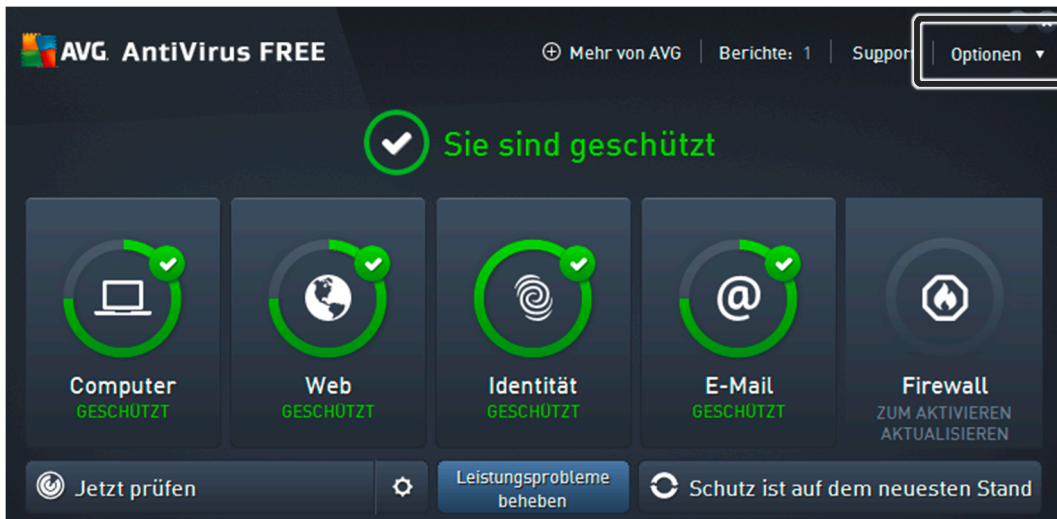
AVG. AntiVirus FREE

⊕ Mehr von AVG | Berichte: 1 | Support | Optionen ▾

Sie sind geschützt

Computer
GESCHÜTZT

Web
GESCHÜTZT

Identität
GESCHÜTZT

E-Mail
GESCHÜTZT

Firewall
ZUM AKTIVIEREN AKTUALISIEREN

Jetzt prüfen

Leistungsprobleme beheben

Schutz ist auf dem neuesten Stand